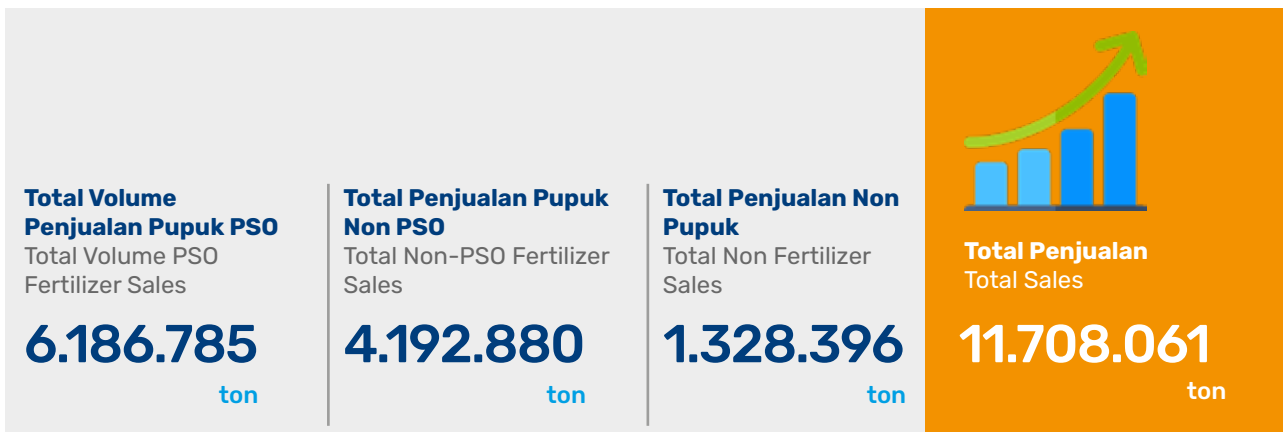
Total Volume Penjualan Pupuk PSO
Total Volume PSO Fertilizer Sales
6.186.785
ton

Total Penjualan Pupuk Non PSO
Total Non-PSO Fertilizer Sales
4.192.880
ton

Total Penjualan Non Pupuk
Total Non Fertilizer Sales
1.328.396
ton

Total Penjualan
Total Sales
11.708.061
ton